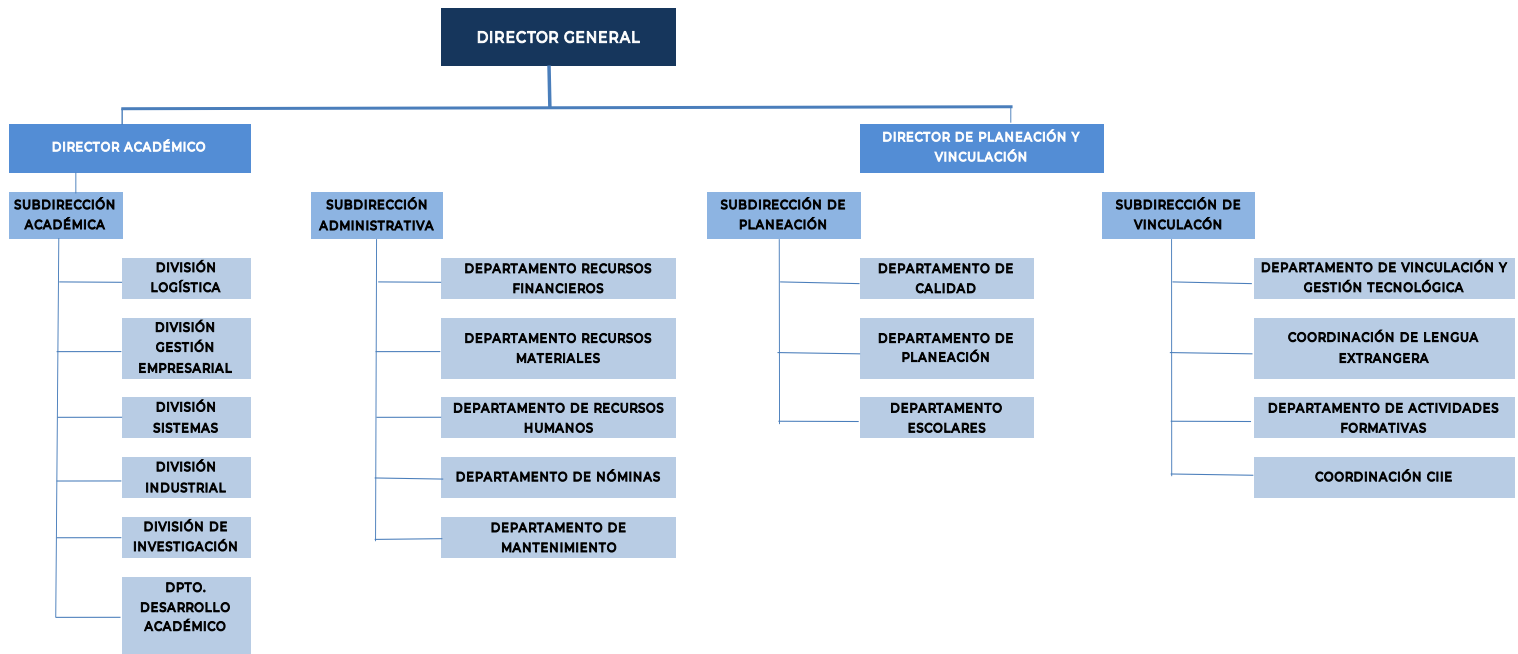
DIRECTOR GENERAL

DIRECTOR ACADÉMICO

DIRECTOR DE PLANEACIÓN Y VINCULACIÓN

SUBDIRECCIÓN ACADÉMICA

DIVISIÓN LOGÍSTICA

DIVISIÓN GESTIÓN EMPRESARIAL

DIVISIÓN SISTEMAS

DIVISIÓN INDUSTRIAL

DIVISIÓN DE INVESTIGACIÓN

DPTO. DESARROLLO ACADÉMICO

SUBDIRECCIÓN ADMINISTRATIVA

DEPARTAMENTO RECURSOS FINANCIEROS

DEPARTAMENTO RECURSOS MATERIALES

DEPARTAMENTO DE RECURSOS HUMANOS

DEPARTAMENTO DE NÓMINAS

DEPARTAMENTO DE MANTENIMIENTO

SUBDIRECCIÓN DE PLANEACIÓN

DEPARTAMENTO DE CALIDAD

DEPARTAMENTO DE PLANEACIÓN

DEPARTAMENTO ESCOLARES

SUBDIRECCIÓN DE VINCULACÓN

DEPARTAMENTO DE VINCULACIÓN Y GESTIÓN TECNOLÓGICA

COORDINACIÓN DE LENGUA EXTRANGERA

DEPARTAMENTO DE ACTIVIDADES FORMATIVAS

COORDINACIÓN CIIE